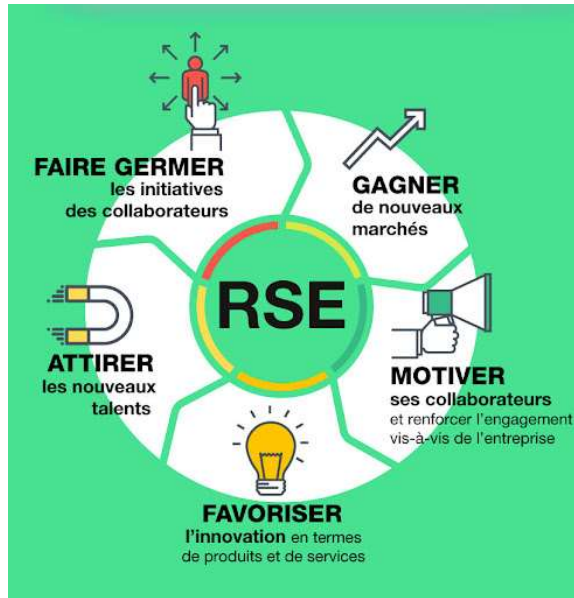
FAIRE GERMER
les initiatives
des collaborateurs

GAGNER
de nouveaux
marchés

RSE

ATTIRER
les nouveaux
talents

MOTIVER
ses collaborateurs
et renforcer l'engagement
vis-à-vis de l'entreprise

FAVORISER
l'innovation en termes
de produits et de services